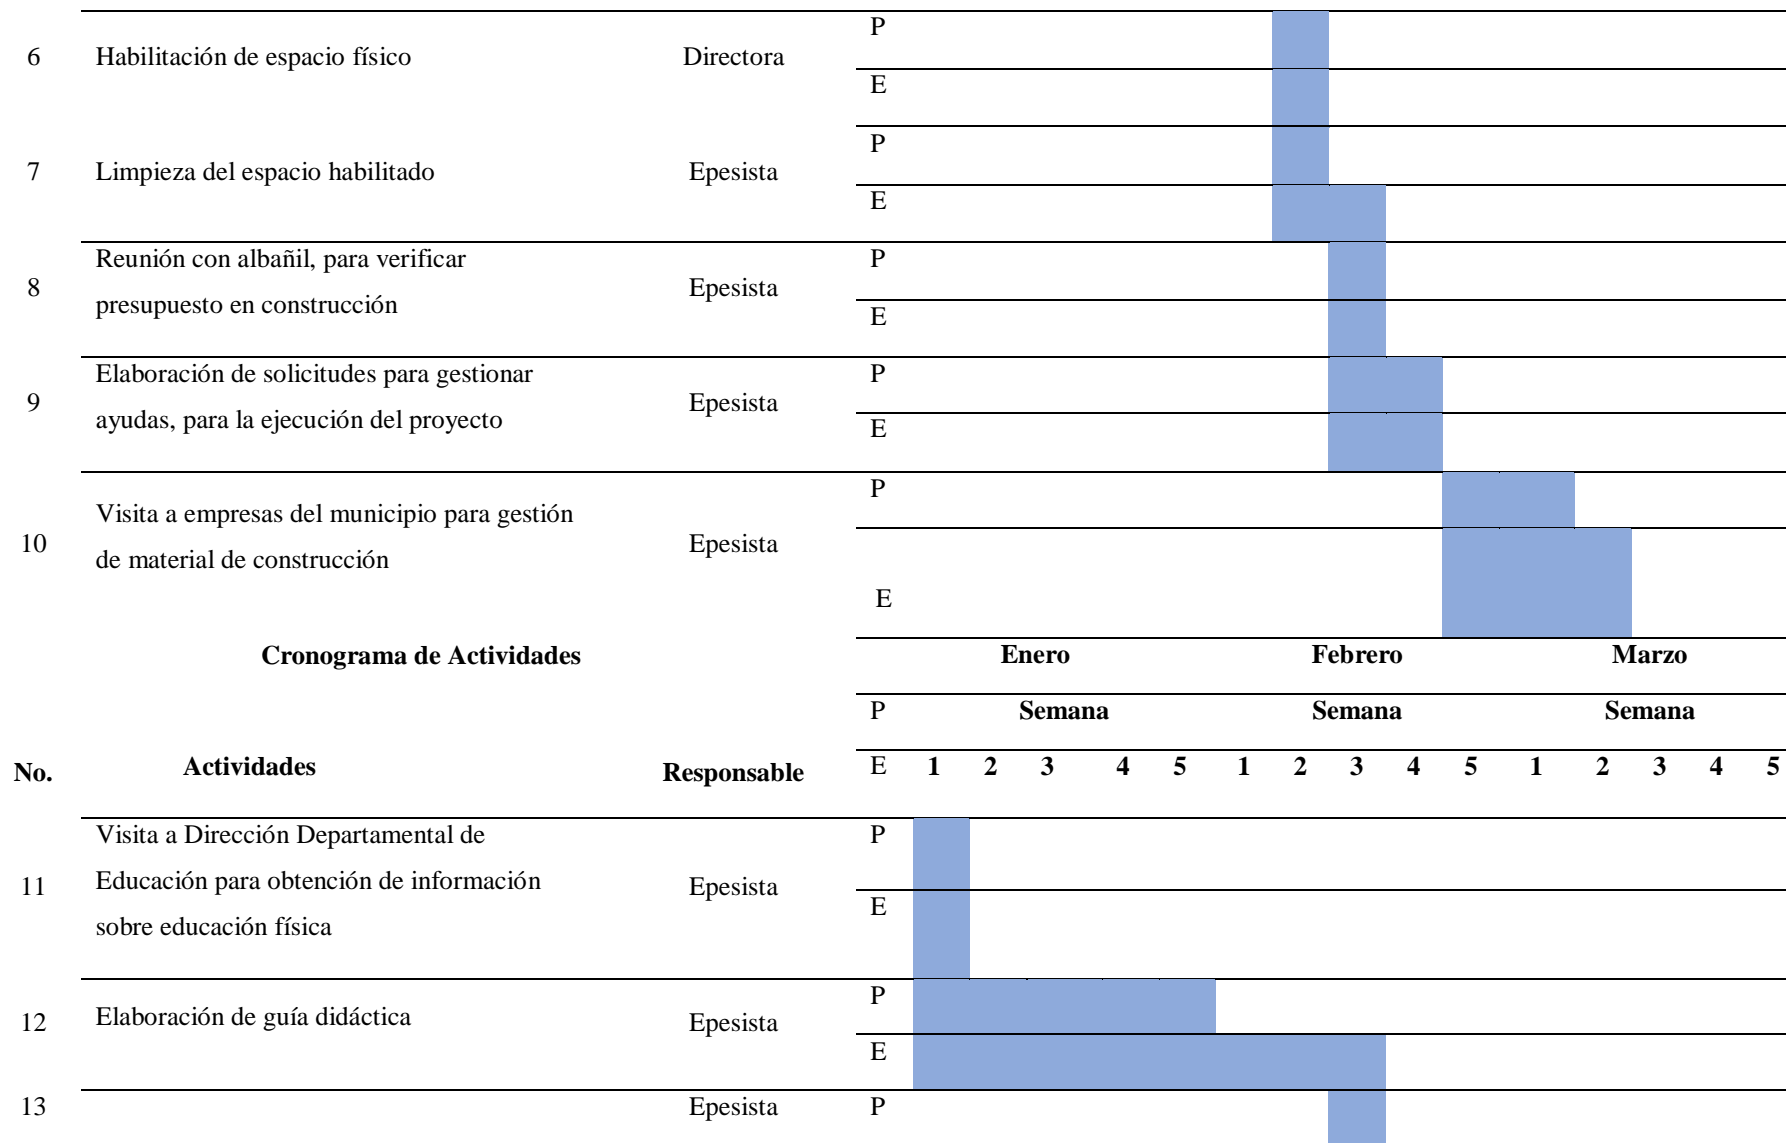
| | | | | |
|---|---|---|---|---|
| 6 | Habilitación de espacio físico | Directora | P | |
| | | | E | |
| 7 | Limpieza del espacio habilitado | Epesista | P | |
| | | | E | |
| 8 | Reunión con albañil, para verificar presupuesto en construcción | Epesista | P | |
| | | | E | |
| 9 | Elaboración de solicitudes para gestionar ayudas, para la ejecución del proyecto | Epesista | P | |
| | | | E | |
| 10 | Visita a empresas del municipio para gestión de material de construcción | Epesista | P | |
| | | | E | |

**Cronograma de Actividades**

| No. | Actividades | Responsable | P/E | Enero 1 | 2 | 3 | 4 | 5 | Febrero 1 | 2 | 3 | 4 | 5 | Marzo 1 | 2 | 3 | 4 | 5 |
|---|---|---|---|---|---|---|---|---|---|---|---|---|---|---|---|---|---|---|
| | | | P | Semana | | | | | Semana | | | | | Semana | | | | |
| 11 | Visita a Dirección Departamental de Educación para obtención de información sobre educación física | Epesista | P | | | | | | | | | | | | | | | |
| | | | E | | | | | | | | | | | | | | | |
| 12 | Elaboración de guía didáctica | Epesista | P | | | | | | | | | | | | | | | |
| | | | E | | | | | | | | | | | | | | | |
| 13 | | Epesista | P | | | | | | | | | | | | | | | |